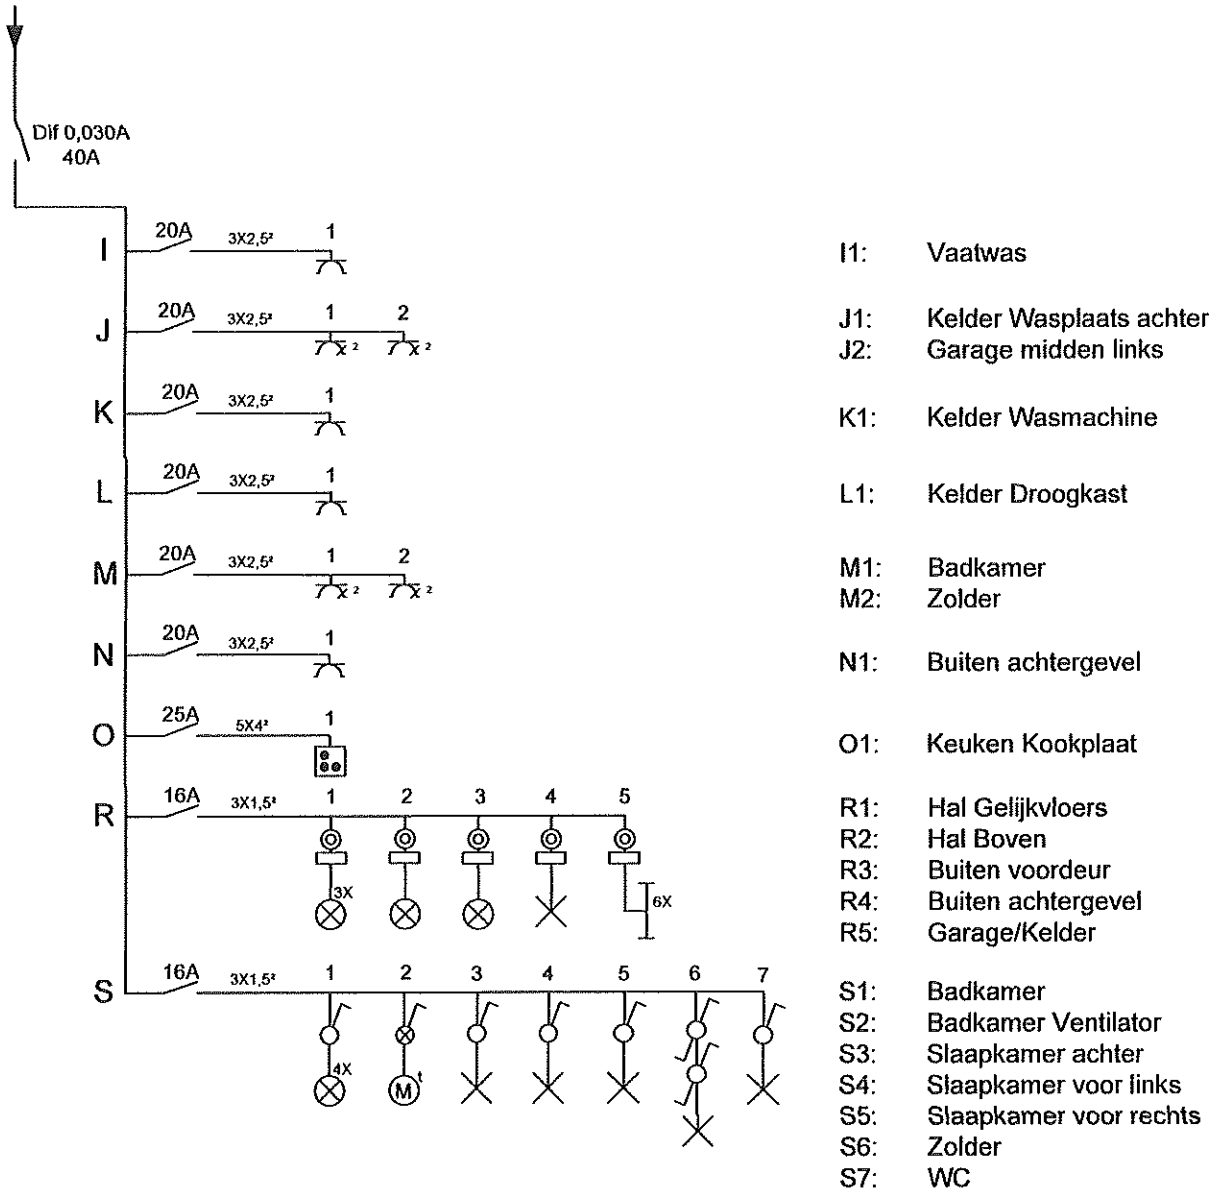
Dif 0,030A
40A

I 20A $3X2,5^2$ 1
J 20A $3X2,5^2$ 1 x 2 2 x 2
K 20A $3X2,5^2$ 1
L 20A $3X2,5^2$ 1
M 20A $3X2,5^2$ 1 x 2 2 x 2
N 20A $3X2,5^2$ 1
O 25A $5X4^2$ 1
R 16A $3X1,5^2$ 1 2 3 4 5
3X 6X
S 16A $3X1,5^2$ 1 2 3 4 5 6 7
4X M t

I1: Vaatwas

J1: Kelder Wasplaats achter
J2: Garage midden links

K1: Kelder Wasmachine

L1: Kelder Droogkast

M1: Badkamer
M2: Zolder

N1: Buiten achtergevel

O1: Keuken Kookplaat

R1: Hal Gelijkvloers
R2: Hal Boven
R3: Buiten voordeur
R4: Buiten achtergevel
R5: Garage/Kelder

S1: Badkamer
S2: Badkamer Ventilator
S3: Slaapkamer achter
S4: Slaapkamer voor links
S5: Slaapkamer voor rechts
S6: Zolder
S7: WC